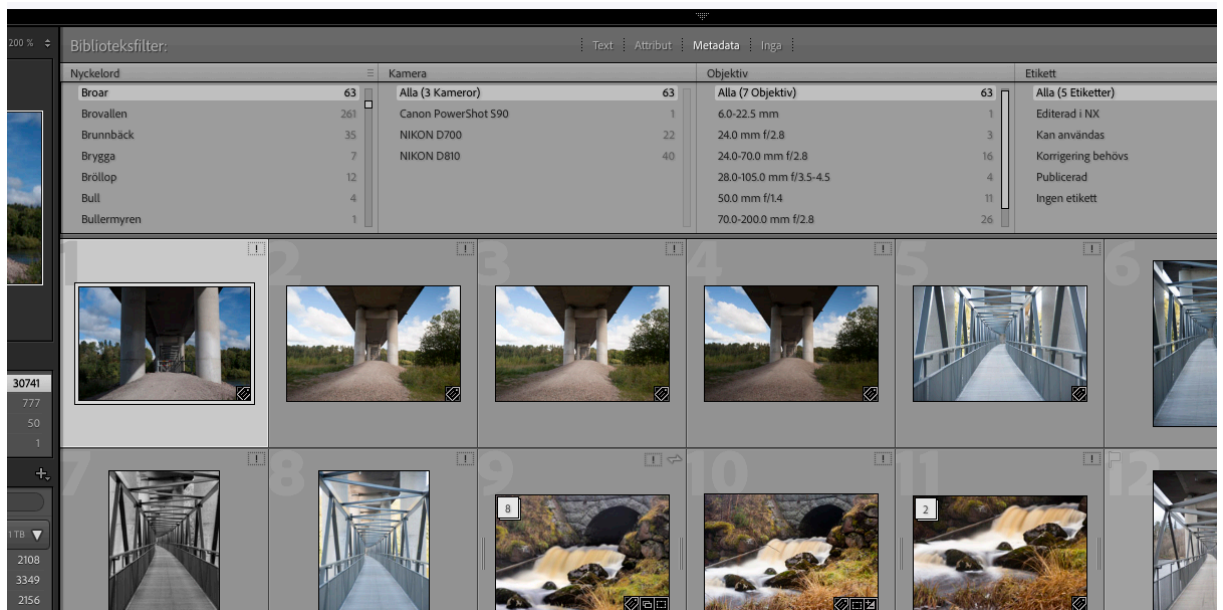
200 %

Biblioteksfilter:

Text Attribut Metadata Inga

| Nyckelord | | Kamera | | Objektiv | | Etikett |
|---|---|---|---|---|---|---|
| Broar | 63 | Alla (3 Kameror) | 63 | Alla (7 Objektiv) | 63 | Alla (5 Etiketter) |
| Brovallen | 261 | Canon PowerShot S90 | 1 | 6.0-22.5 mm | 1 | Editerad i NX |
| Brunnbäck | 35 | NIKON D700 | 22 | 24.0 mm f/2.8 | 3 | Kan användas |
| Brygga | 7 | NIKON D810 | 40 | 24.0-70.0 mm f/2.8 | 16 | Korrigering behövs |
| Bröllop | 12 | | | 28.0-105.0 mm f/3.5-4.5 | 4 | Publicerad |
| Bull | 4 | | | 50.0 mm f/1.4 | 11 | Ingen etikett |
| Bullermyren | 1 | | | 70.0-200.0 mm f/2.8 | 26 | |

30741
777
50
1

1TB

2108
3349
2156

1 2 3 4 5 6 7 8 9 10 11 12

8

2